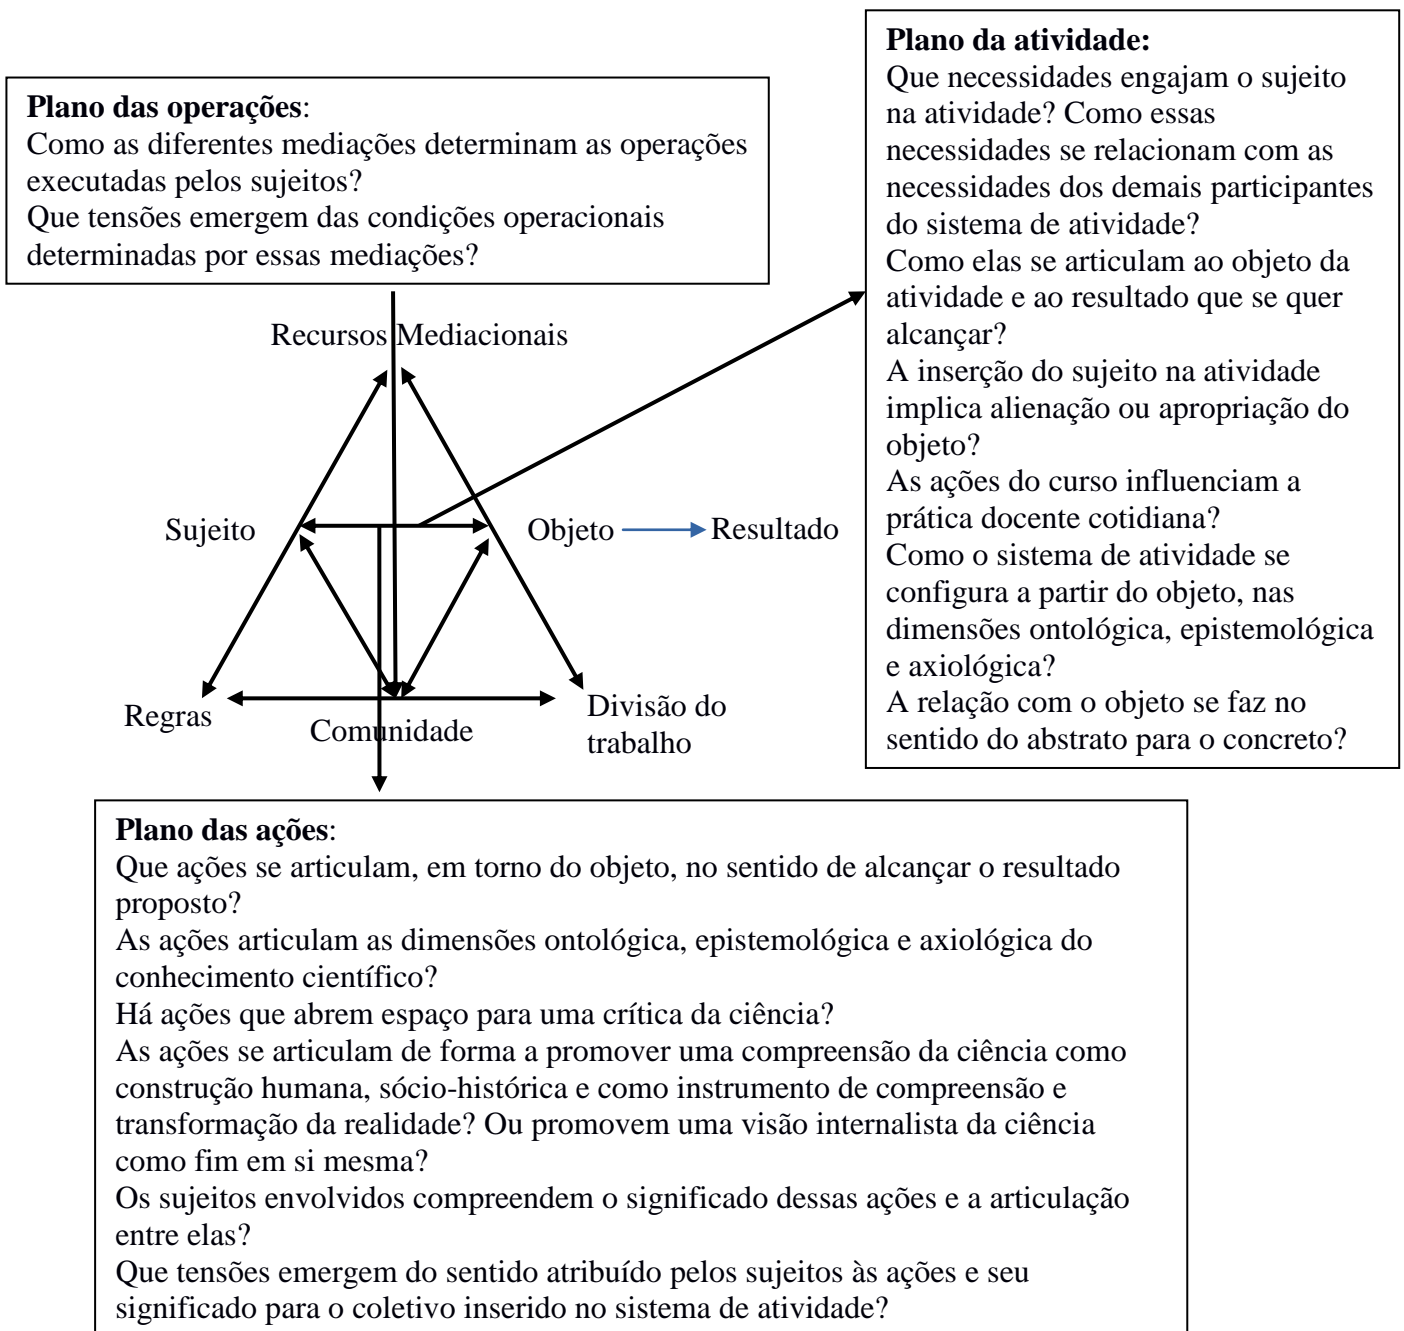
**Plano das operações**:
Como as diferentes mediações determinam as operações executadas pelos sujeitos?
Que tensões emergem das condições operacionais determinadas por essas mediações?

**Plano da atividade:**
Que necessidades engajam o sujeito na atividade? Como essas necessidades se relacionam com as necessidades dos demais participantes do sistema de atividade?
Como elas se articulam ao objeto da atividade e ao resultado que se quer alcançar?
A inserção do sujeito na atividade implica alienação ou apropriação do objeto?
As ações do curso influenciam a prática docente cotidiana?
Como o sistema de atividade se configura a partir do objeto, nas dimensões ontológica, epistemológica e axiológica?
A relação com o objeto se faz no sentido do abstrato para o concreto?

Recursos Mediacionais

Sujeito

Objeto

Resultado

Regras

Comunidade

Divisão do trabalho

**Plano das ações**:
Que ações se articulam, em torno do objeto, no sentido de alcançar o resultado proposto?
As ações articulam as dimensões ontológica, epistemológica e axiológica do conhecimento científico?
Há ações que abrem espaço para uma crítica da ciência?
As ações se articulam de forma a promover uma compreensão da ciência como construção humana, sócio-histórica e como instrumento de compreensão e transformação da realidade? Ou promovem uma visão internalista da ciência como fim em si mesma?
Os sujeitos envolvidos compreendem o significado dessas ações e a articulação entre elas?
Que tensões emergem do sentido atribuído pelos sujeitos às ações e seu significado para o coletivo inserido no sistema de atividade?